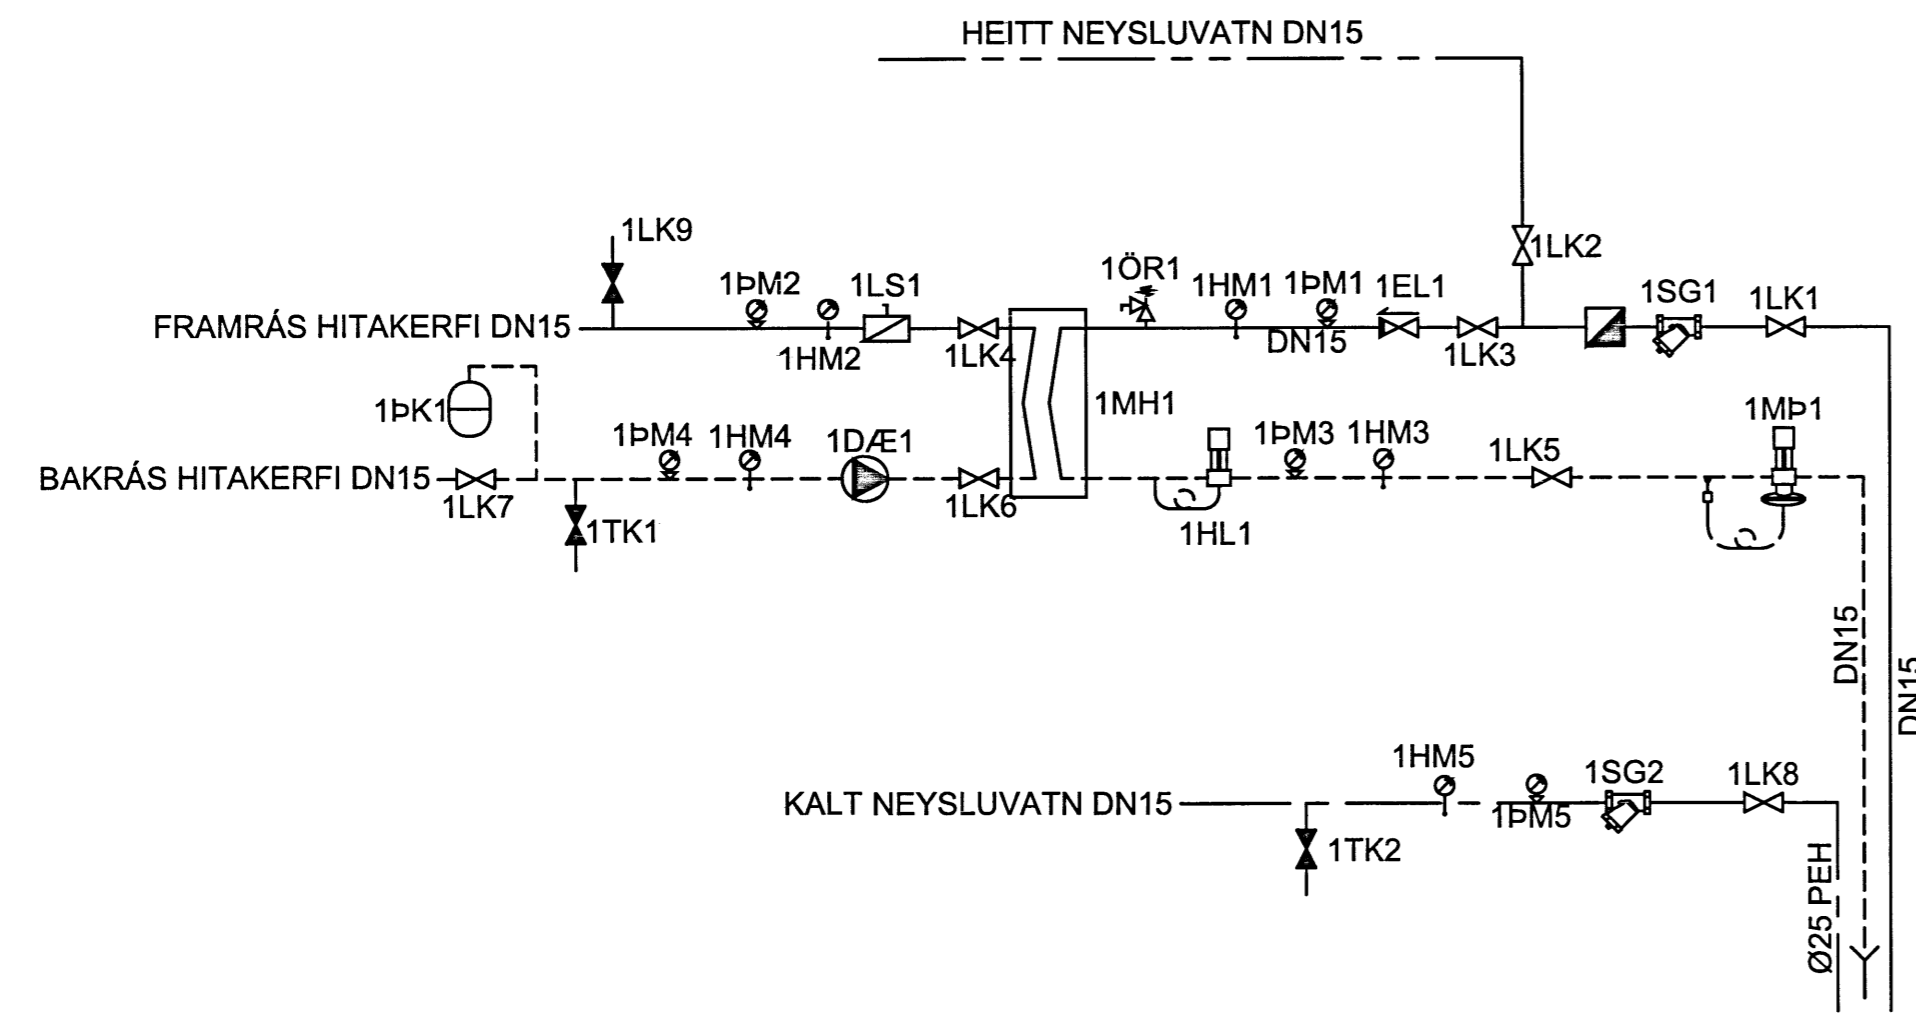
HEITT NEYSLUVATN DN15

1LK9

1ÞM2 1LS1 1ÖR1 1HM1 1ÞM1 1EL1 1LK2 1SG1 1LK1

FRAMRÁS HITAKERFI DN15

1HM2 1LK4 DN15 1LK3

1ÞK1

1MH1

1MÞ1

1ÞM4 1HM4 1DÆ1 1ÞM3 1HM3 1LK5

BAKRÁS HITAKERFI DN15

1LK7 1LK6

1TK1 1HL1

DN15

DN15

1HM5

1SG2 1LK8

KALT NEYSLUVATN DN15

1ÞM5

1TK2

Ø25 PEH